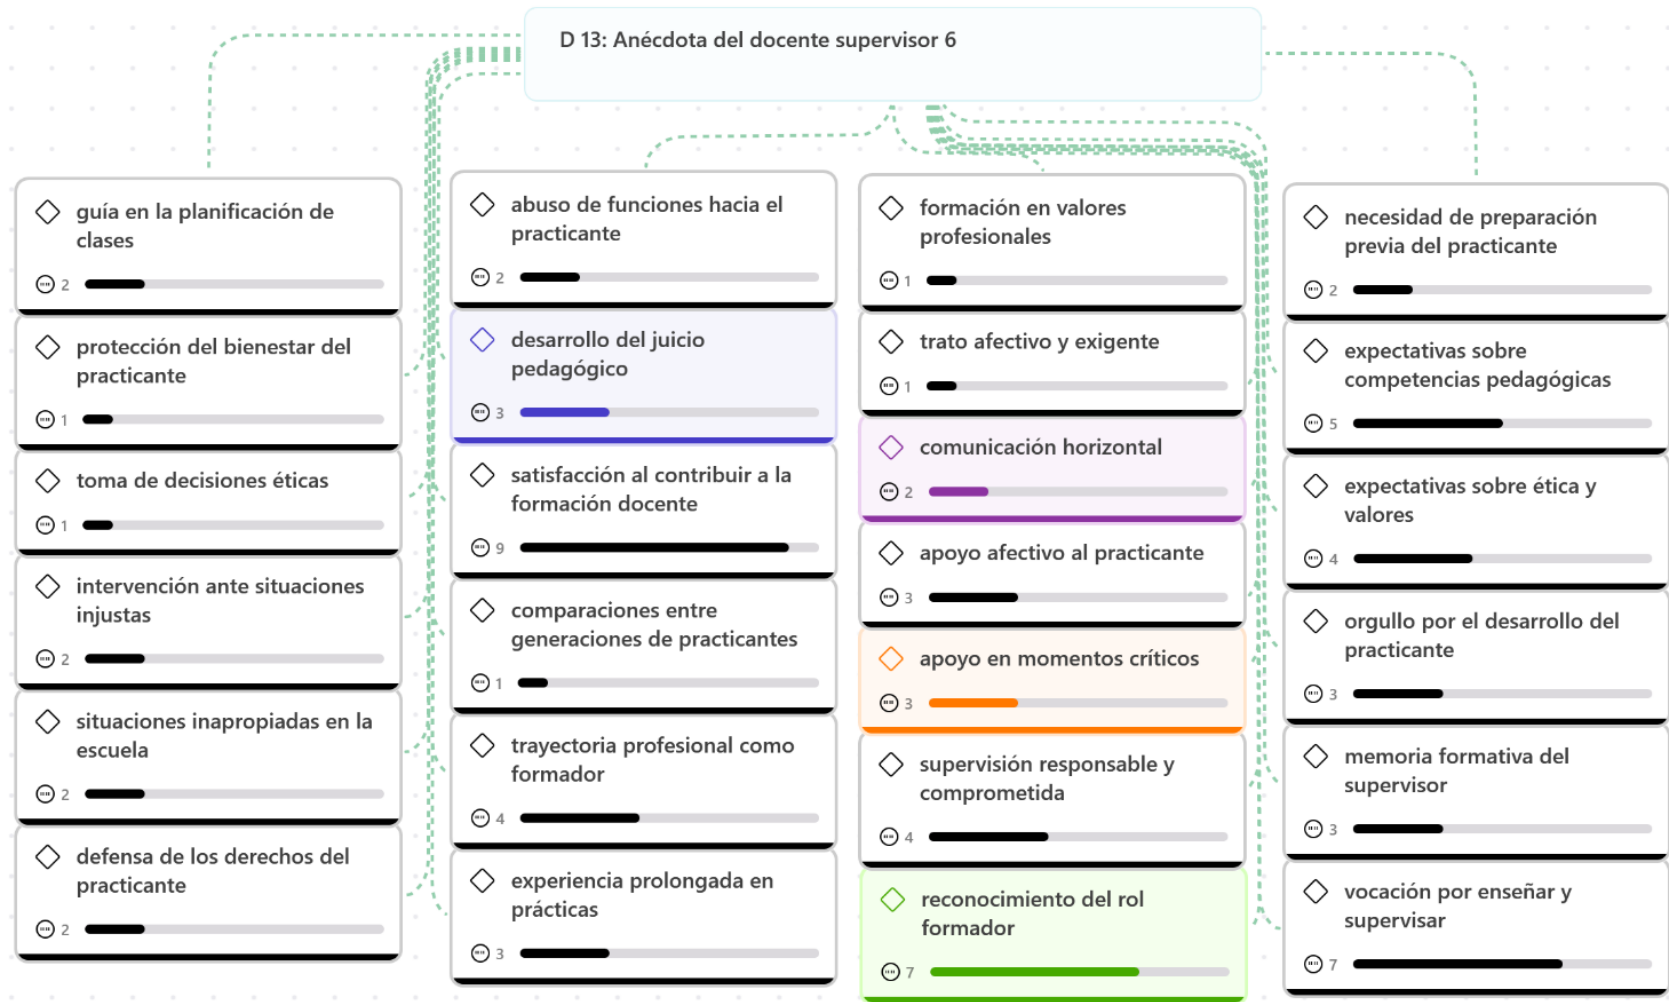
D 13: Anécdota del docente supervisor 6

guía en la planificación de clases
2

protección del bienestar del practicante
1

toma de decisiones éticas
1

intervención ante situaciones injustas
2

situaciones inapropiadas en la escuela
2

defensa de los derechos del practicante
2

abuso de funciones hacia el practicante
2

desarrollo del juicio pedagógico
3

satisfacción al contribuir a la formación docente
9

comparaciones entre generaciones de practicantes
1

trayectoria profesional como formador
4

experiencia prolongada en prácticas
3

formación en valores profesionales
1

trato afectivo y exigente
1

comunicación horizontal
2

apoyo afectivo al practicante
3

apoyo en momentos críticos
3

supervisión responsable y comprometida
4

reconocimiento del rol formador
7

necesidad de preparación previa del practicante
2

expectativas sobre competencias pedagógicas
5

expectativas sobre ética y valores
4

orgullo por el desarrollo del practicante
3

memoria formativa del supervisor
3

vocación por enseñar y supervisar
7